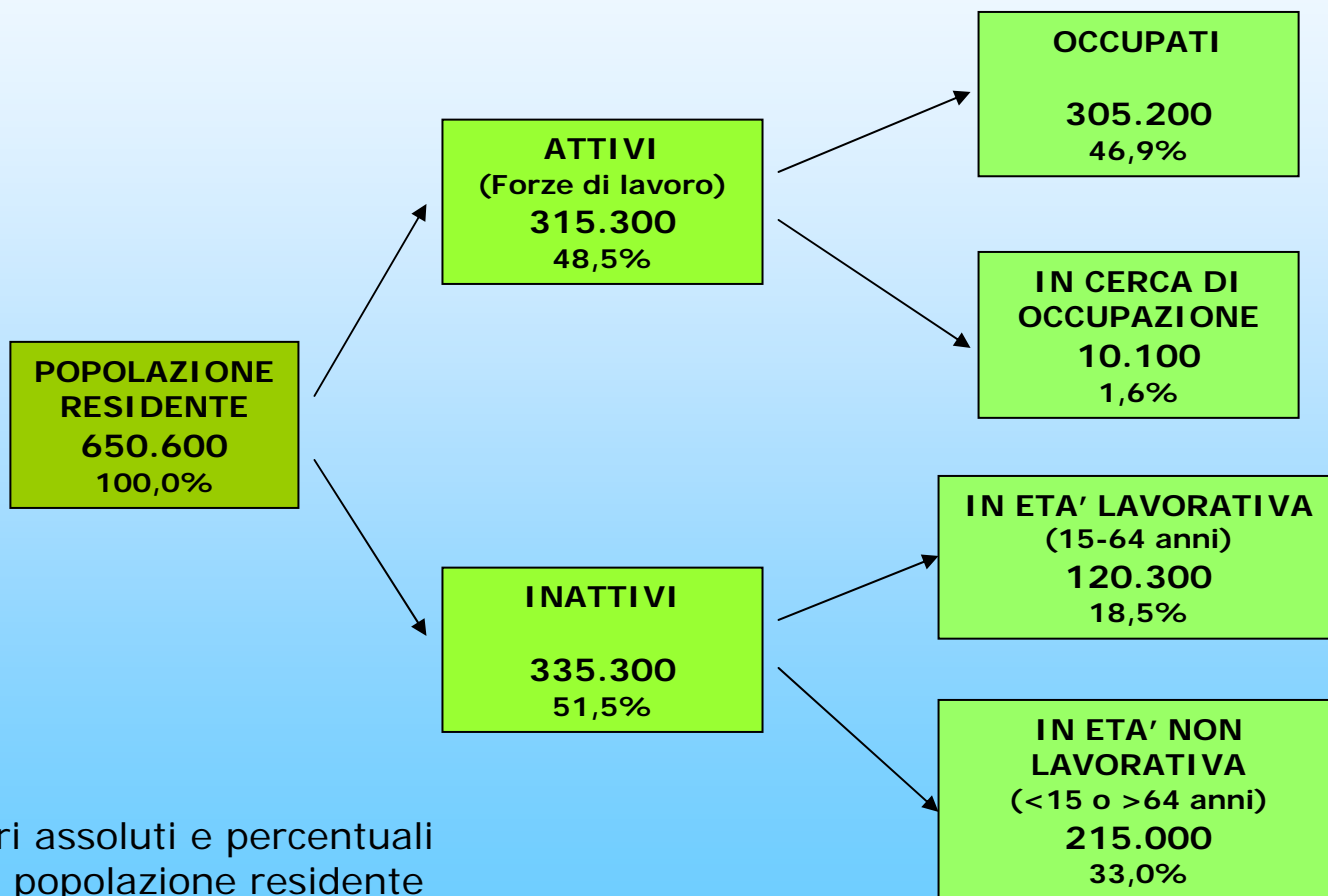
POPOLAZIONE RESIDENTE
650.600
100,0%

ATTIVI
(Forze di lavoro)
315.300
48,5%

INATTIVI
335.300
51,5%

OCCUPATI
305.200
46,9%

IN CERCA DI OCCUPAZIONE
10.100
1,6%

IN ETA' LAVORATIVA
(15-64 anni)
120.300
18,5%

IN ETA' NON LAVORATIVA
(<15 o >64 anni)
215.000
33,0%

ri assoluti e percentuali
popolazione residente